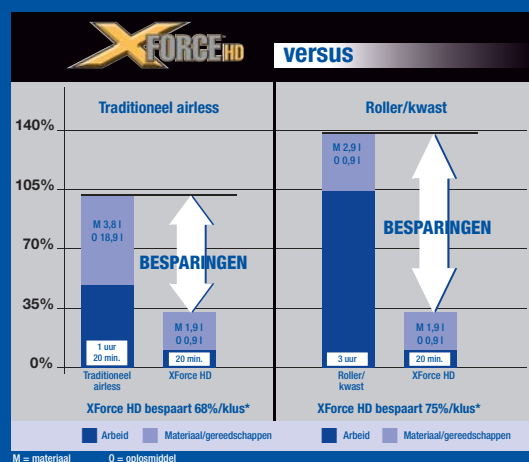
XFORCE HD versus

Traditioneel airless

Roller/kwast

140%

105%

70%

35%

0%

M 3,8 l
O 18,9 l

BESPARINGEN

1 uur
20 min.

M 1,9 l
O 0,9 l

20 min.

Traditioneel airless

XForce HD

M 2,9 l
O 0,9 l

BESPARINGEN

3 uur

M 1,9 l
O 0,9 l

20 min.

Roller/kwast

XForce HD

XForce HD bespaart 68%/klus*

XForce HD bespaart 75%/klus*

Arbeid

Materiaal/gereedschappen

Arbeid

Materiaal/gereedschappen

M = materiaal O = oplosmiddel